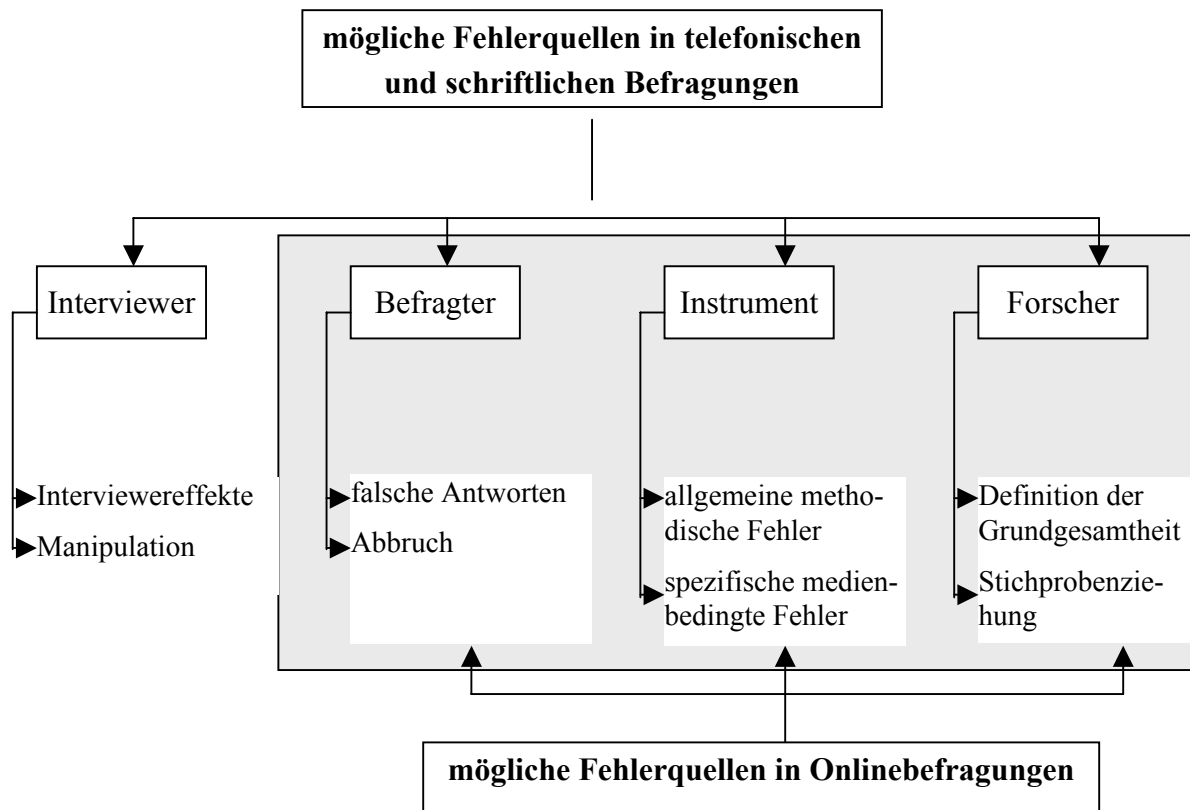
mögliche Fehlerquellen in telefonischen und schriftlichen Befragungen

Interviewer

Interviewereffekte

Manipulation

Befragter

falsche Antworten

Abbruch

Instrument

allgemeine methodische Fehler

spezifische medienbedingte Fehler

Forscher

Definition der Grundgesamtheit

Stichprobenziehung

mögliche Fehlerquellen in Onlinebefragungen